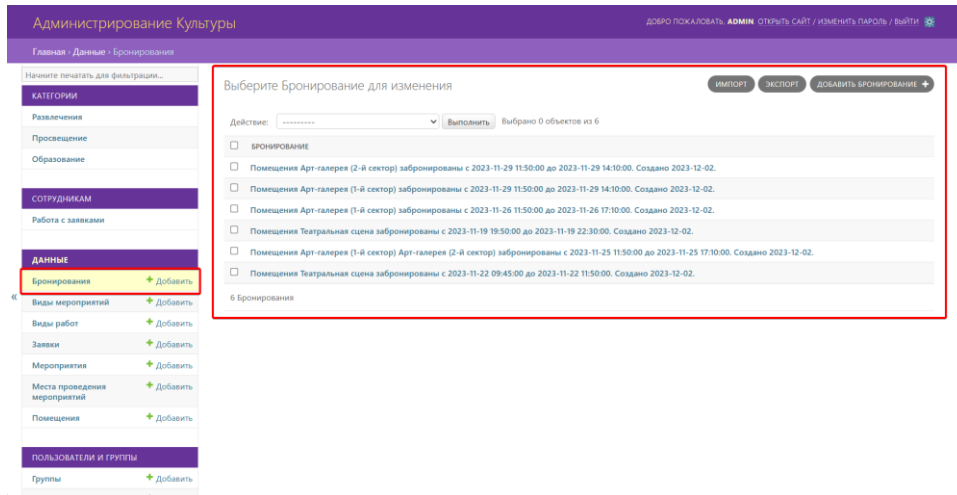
Администрирование Культуры

ДОБРО ПОЖАЛОВАТЬ, ADMIN. ОТКРЫТЬ САЙТ / ИЗМЕНИТЬ ПАРОЛЬ / ВЫЙТИ

Главная › Данные › Бронирования

Начните печатать для фильтрации...

КАТЕГОРИИ
Развлечения
Просвещение
Образование

СОТРУДНИКАМ
Работа с заявками

ДАННЫЕ
Бронирования + Добавить
Виды мероприятий + Добавить
Виды работ + Добавить
Заявки + Добавить
Мероприятия + Добавить
Места проведения мероприятий + Добавить
Помещения + Добавить

ПОЛЬЗОВАТЕЛИ И ГРУППЫ
Группы + Добавить

«

Выберите Бронирование для изменения

ИМПОРТ ЭКСПОРТ ДОБАВИТЬ БРОНИРОВАНИЕ +

Действие: --------- Выполнить Выбрано 0 объектов из 6

| БРОНИРОВАНИЕ |
|---|
| Помещения Арт-галерея (2-й сектор) забронированы с 2023-11-29 11:50:00 до 2023-11-29 14:10:00. Создано 2023-12-02. |
| Помещения Арт-галерея (1-й сектор) забронированы с 2023-11-29 11:50:00 до 2023-11-29 14:10:00. Создано 2023-12-02. |
| Помещения Арт-галерея (1-й сектор) забронированы с 2023-11-26 11:50:00 до 2023-11-26 17:10:00. Создано 2023-12-02. |
| Помещения Театральная сцена забронированы с 2023-11-19 19:50:00 до 2023-11-19 22:30:00. Создано 2023-12-02. |
| Помещения Арт-галерея (1-й сектор) Арт-галерея (2-й сектор) забронированы с 2023-11-25 11:50:00 до 2023-11-25 17:10:00. Создано 2023-12-02. |
| Помещения Театральная сцена забронированы с 2023-11-22 09:45:00 до 2023-11-22 11:50:00. Создано 2023-12-02. |

6 Бронирования